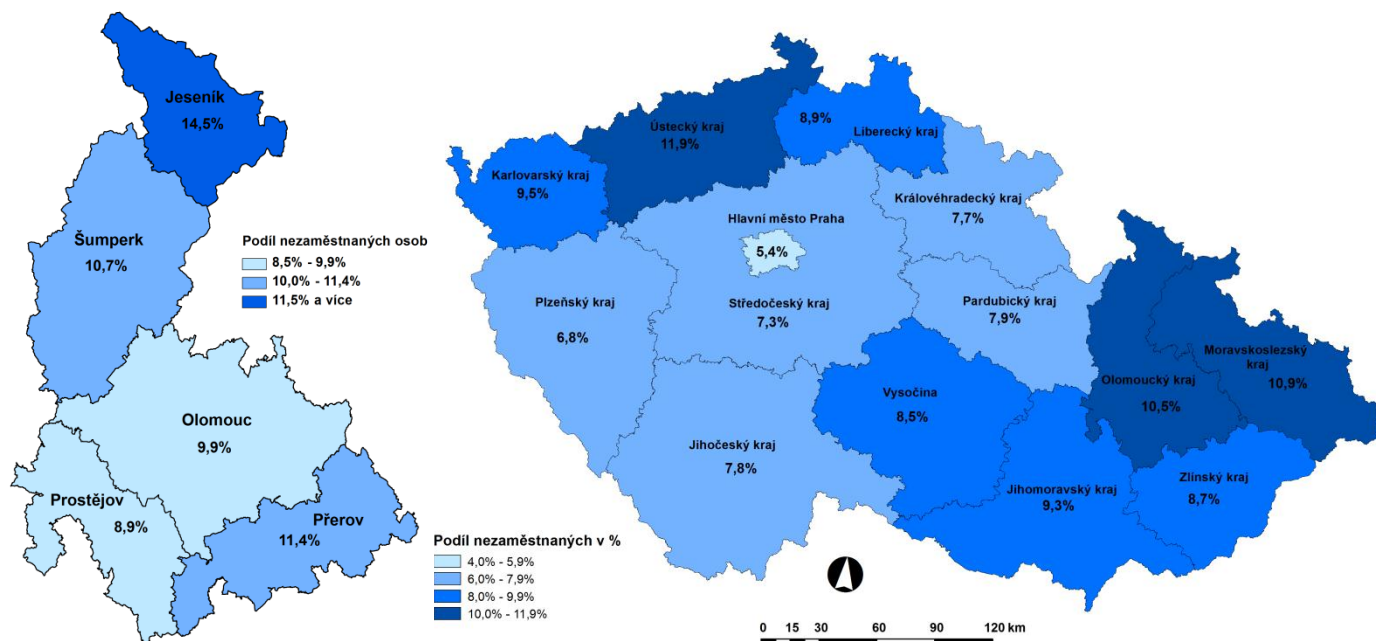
Jeseník
14,5%

Šumperk
10,7%

Podíl nezaměstnaných osob
8,5% - 9,9%
10,0% - 11,4%
11,5% a více

Olomouc
9,9%

Prostějov
8,9%

Přerov
11,4%

Ústecký kraj
11,9%

8,9%
Liberecký kraj

Karlovarský kraj
9,5%

Hlavní město Praha
5,4%

Královéhradecký kraj
7,7%

Plzeňský kraj
6,8%

Středočeský kraj
7,3%

Pardubický kraj
7,9%

Moravskoslezský kraj
10,9%

Olomoucký kraj
10,5%

Vysočina
8,5%

Jihočeský kraj
7,8%

Jihomoravský kraj
9,3%

Zlínský kraj
8,7%

Podíl nezaměstnaných v %
4,0% - 5,9%
6,0% - 7,9%
8,0% - 9,9%
10,0% - 11,9%

0 15 30 60 90 120 km